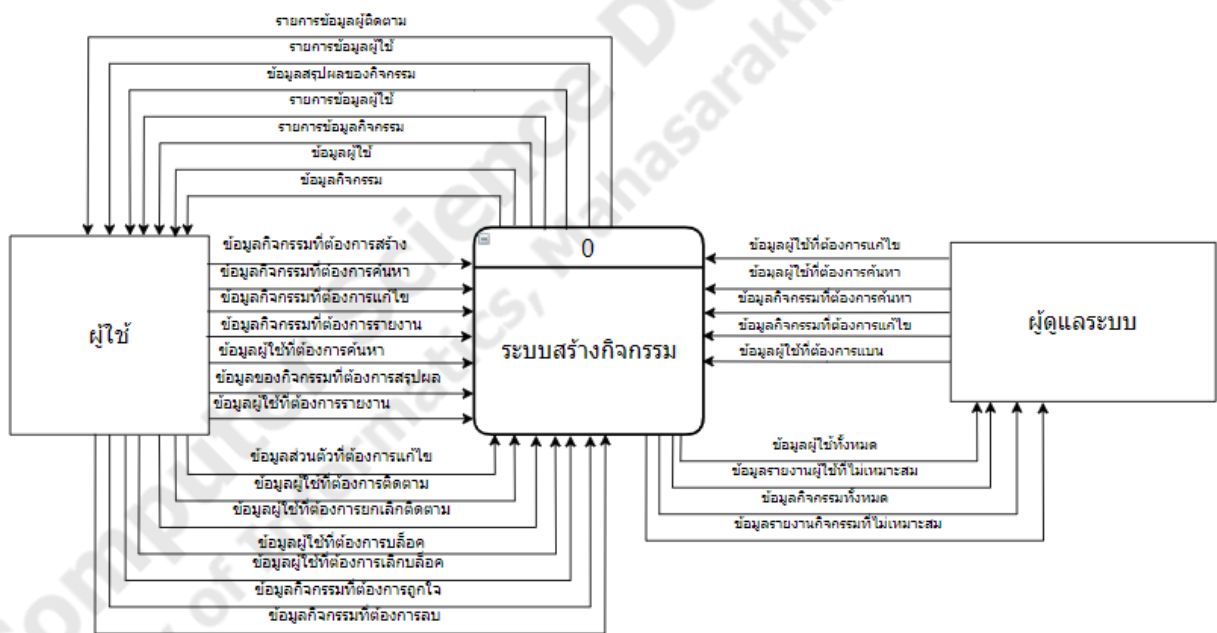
รายการข้อมูลผู้ติดตาม
รายการข้อมูลผู้ใช้
ข้อมูลสรุปผลของกิจกรรม
รายการข้อมูลผู้ใช้
รายการข้อมูลกิจกรรม
ข้อมูลผู้ใช้
ข้อมูลกิจกรรม

ผู้ใช้

ข้อมูลกิจกรรมที่ต้องการสร้าง
ข้อมูลกิจกรรมที่ต้องการค้นหา
ข้อมูลกิจกรรมที่ต้องการแก้ไข
ข้อมูลกิจกรรมที่ต้องการรายงาน
ข้อมูลผู้ใช้ที่ต้องการค้นหา
ข้อมูลของกิจกรรมที่ต้องการสรุปผล
ข้อมูลผู้ใช้ที่ต้องการรายงาน

0
ระบบสร้างกิจกรรม

ข้อมูลผู้ใช้ที่ต้องการแก้ไข
ข้อมูลผู้ใช้ที่ต้องการค้นหา
ข้อมูลกิจกรรมที่ต้องการค้นหา
ข้อมูลกิจกรรมที่ต้องการแก้ไข
ข้อมูลผู้ใช้ที่ต้องการแบน

ผู้ดูแลระบบ

ข้อมูลส่วนตัวที่ต้องการแก้ไข
ข้อมูลผู้ใช้ที่ต้องการติดตาม
ข้อมูลผู้ใช้ที่ต้องการยกเลิกติดตาม
ข้อมูลผู้ใช้ที่ต้องการบล็อค
ข้อมูลผู้ใช้ที่ต้องการเลิกบล็อค
ข้อมูลกิจกรรมที่ต้องการถูกใจ
ข้อมูลกิจกรรมที่ต้องการลบ

ข้อมูลผู้ใช้ทั้งหมด
ข้อมูลรายงานผู้ใช้ที่ไม่เหมาะสม
ข้อมูลกิจกรรมทั้งหมด
ข้อมูลรายงานกิจกรรมที่ไม่เหมาะสม